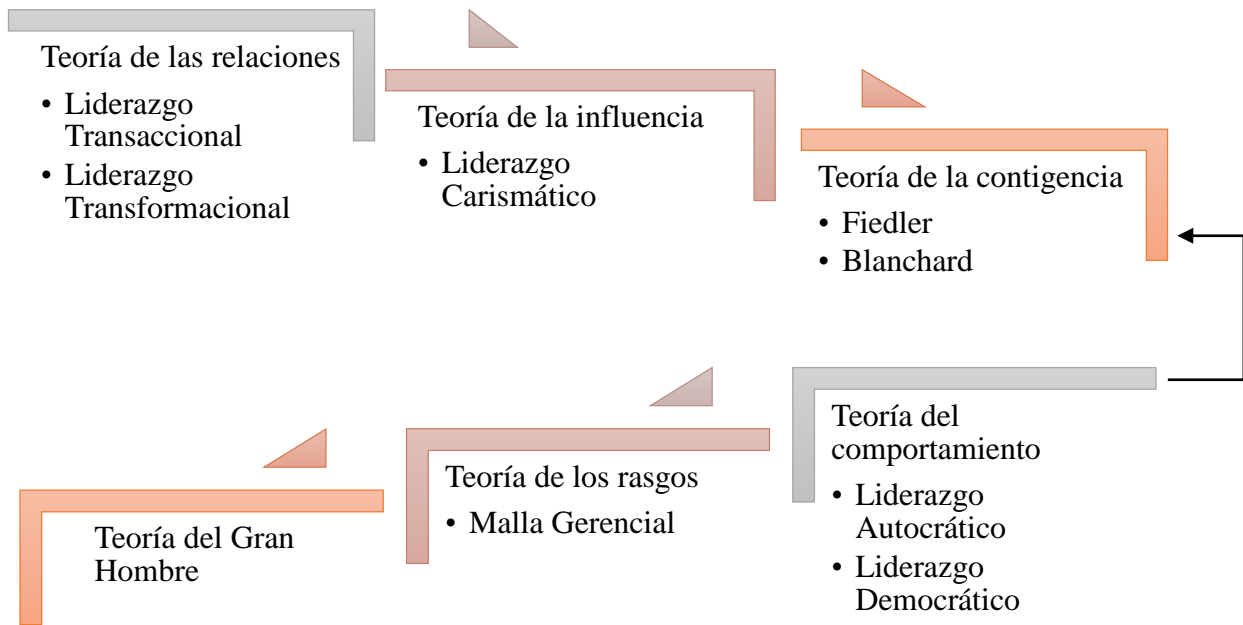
Teoría de las relaciones

- Liderazgo Transaccional
- Liderazgo Transformacional

Teoría de la influencia

- Liderazgo Carismático

Teoría de la contigencia

- Fiedler
- Blanchard

Teoría del comportamiento

- Liderazgo Autocrático
- Liderazgo Democrático

Teoría de los rasgos

- Malla Gerencial

Teoría del Gran Hombre